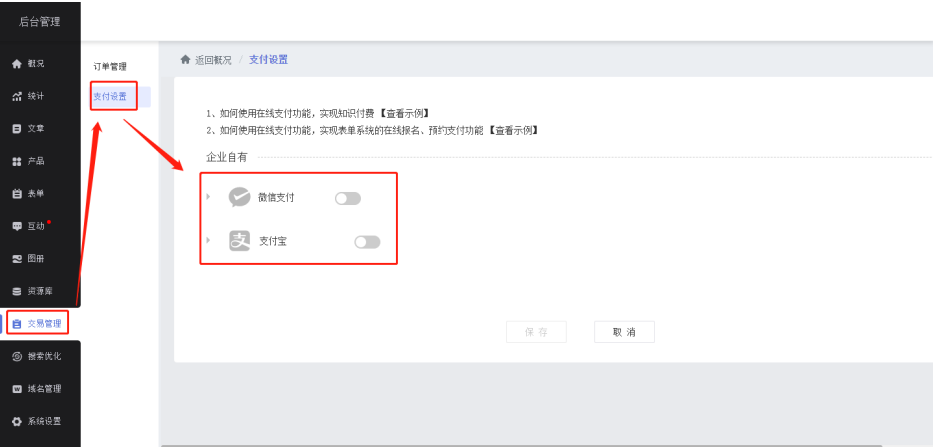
后台管理

概况
统计
文章
产品
表单
互动
图册
资源库
交易管理
搜索优化
域名管理
系统设置

订单管理
支付设置

返回概况 / 支付设置

1、如何使用在线支付功能，实现知识付费【查看示例】
2、如何使用在线支付功能，实现表单系统的在线报名、预约支付功能【查看示例】

企业自有

微信支付

支付宝

保存
取消